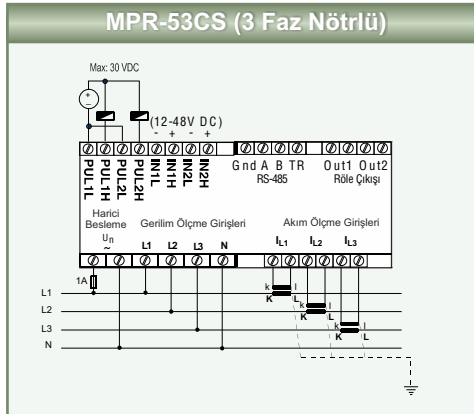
MPR-53CS (3 Faz Nötrlü)

Max: 30 VDC

(12-48V DC)
- + - +

PUL1L PUL1H PUL2L PUL2H IN1L IN1H IN2L IN2H

Gnd A B TR
RS-485

Out1 Out2
Röle Çıkışı

Harici Besleme
$U_n$
~

Gerilim Ölçme Girişleri
L1 L2 L3 N

Akım Ölçme Girişleri
$I_{L1}$ $I_{L2}$ $I_{L3}$

1A

L1
L2
L3
N

k l
K L
k l
K L
k l
K L